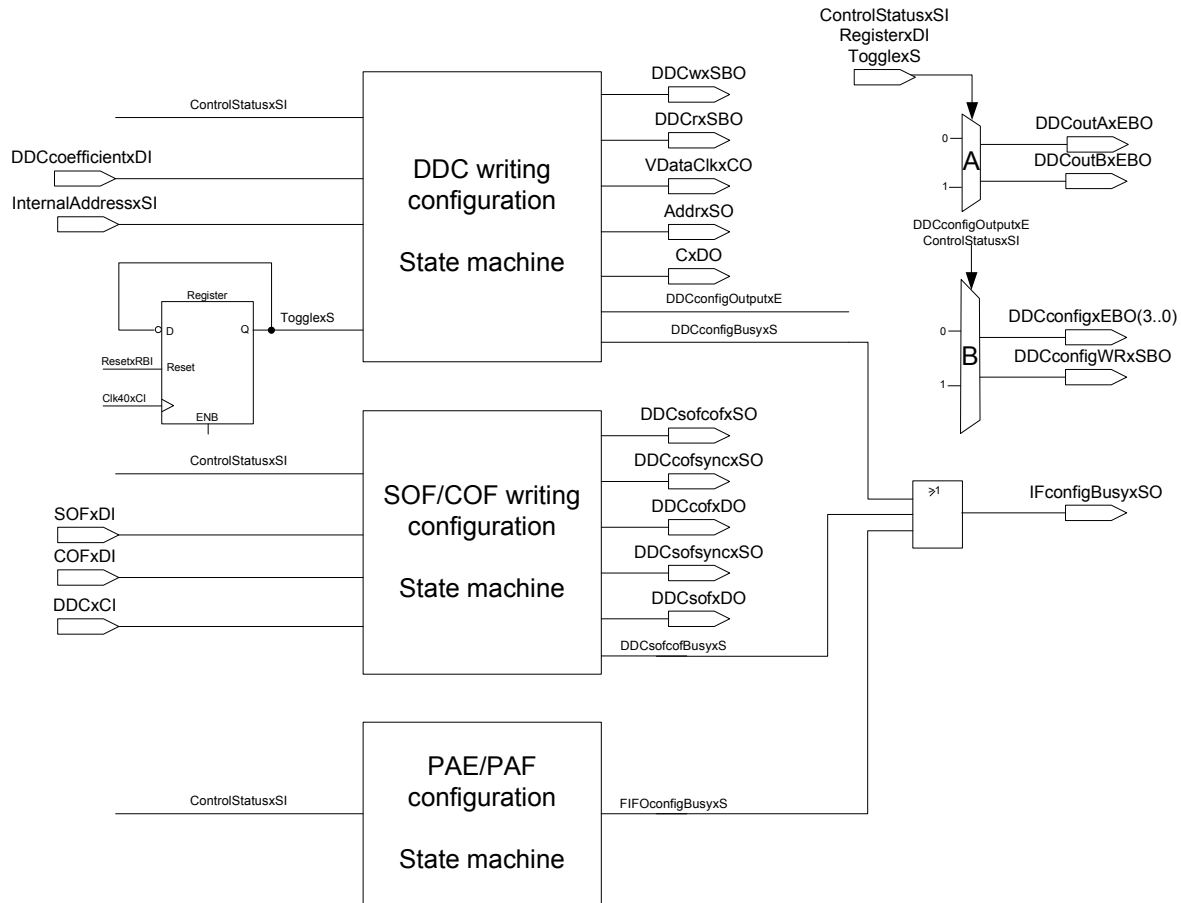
ControlStatusxSI
RegisterxDI
TogglexS

ControlStatusxSI

DDCwxSBO

DDCrxSBO

DDCcoefficientxDI

VDataClkxCO

InternalAddressxSI

AddrxSO

CxDO

DDC writing configuration

State machine

DDCconfigOutputxE

DDCconfigBusyxS

Register

D

Q

TogglexS

ResetxRBI

Reset

Clk40xCI

ENB

0

A

1

DDCoutAxEBO

DDCoutBxEBO

DDCconfigOutputxE
ControlStatusxSI

0

B

1

DDCconfigxEBO(3..0)

DDCconfigWRxSBO

ControlStatusxSI

DDCsofcofxSO

DDCcofsyncxSO

SOFxDI

DDCcofxDO

COFxDI

SOF/COF writing configuration

State machine

DDCsofsyncxSO

DDCxCI

DDCsofxDO

DDCsofcofBusyxS

≥1

IFconfigBusyxSO

PAE/PAF configuration

State machine

ControlStatusxSI

FIFOconfigBusyxS